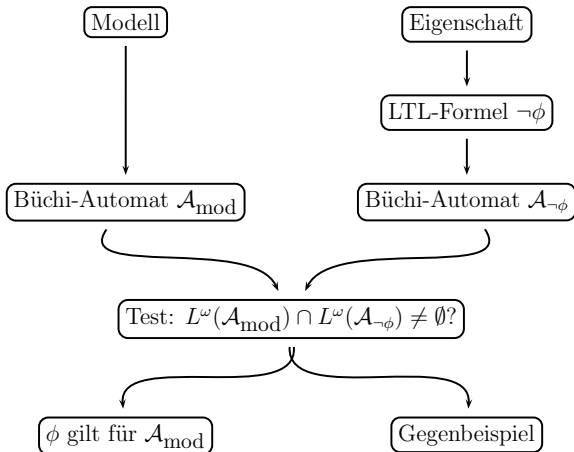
Modell

Eigenschaft

LTL-Formel $\neg\phi$

Büchi-Automat $\mathcal{A}_{\text{mod}}$

Büchi-Automat $\mathcal{A}_{\neg\phi}$

Test: $L^\omega(\mathcal{A}_{\text{mod}}) \cap L^\omega(\mathcal{A}_{\neg\phi}) \neq \emptyset$?

$\phi$ gilt für $\mathcal{A}_{\text{mod}}$

Gegenbeispiel